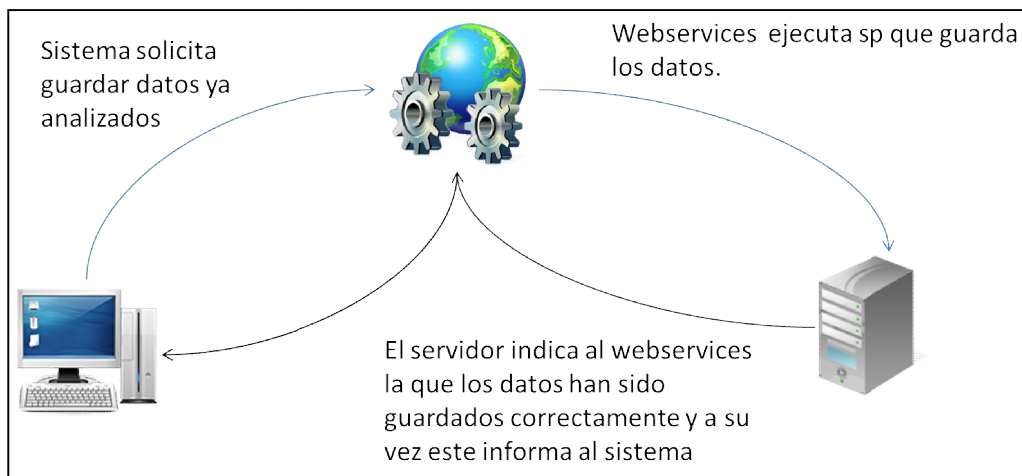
Sistema solicita guardar datos ya analizados

Webservices ejecuta sp que guarda los datos.

El servidor indica al webservices la que los datos han sido guardados correctamente y a su vez este informa al sistema